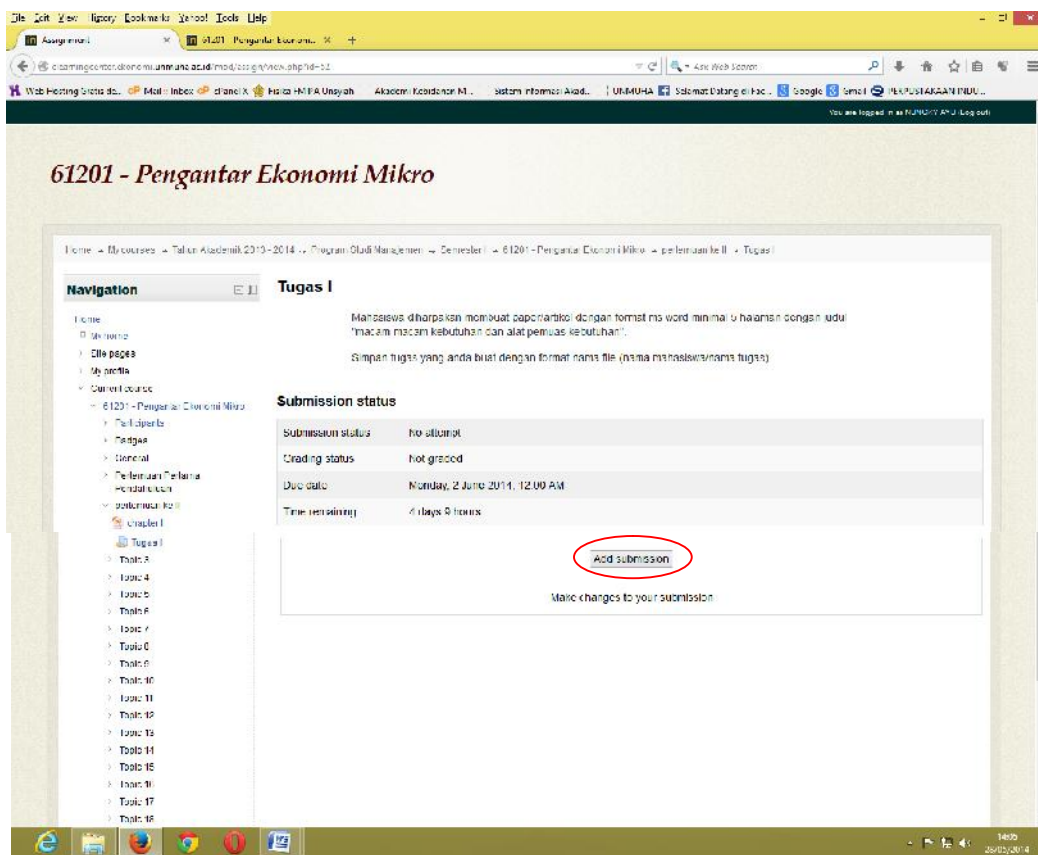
File Edit View History Bookmarks Yahoo! Tools Help

Assignment × 61201 - Pengantar Ekonomi... × +

elearningcenter.ekonomi.unmuha.ac.id/mod/assign/view.php?id=52

Ask Web Search

Web Hosting Gratis da... Mail - Inbox cPanel X Fisika FMIPA Unsyiah Akademi Keuangan M... Sistem Informasi Akad... UNMUHA Selamat Datang di Fac... Google Gmail PERPUSTAKAAN INDU...

You are logged in as NURCHY AHS (Log out)

61201 - Pengantar Ekonomi Mikro

Home ► My courses ► Tahun Akademik 2013 - 2014 ► Program Studi Manajemen ► Semester I ► 61201 - Pengantar Ekonomi Mikro ► pertemuan ke II ► Tugas I

Navigation

Home
My home
Site pages
My profile
Current course
61201 - Pengantar Ekonomi Mikro
Participants
Badges
General
Pertemuan Pertama Pendahuluan
pertemuan ke II
chapter I
Tugas I
Topic 3
Topic 4
Topic 5
Topic 6
Topic 7
Topic 8
Topic 9
Topic 10
Topic 11
Topic 12
Topic 13
Topic 14
Topic 15
Topic 16
Topic 17
Topic 18

Tugas I

Mahasiswa diharapkan membuat paper/artikel dengan format ms word minimal 5 halaman dengan judul "macam macam kebutuhan dan alat pemuas kebutuhan".

Simpan tugas yang anda buat dengan format nama file (nama mahasiswa/nama tugas)

Submission status

| Submission status | No attempt |
|---|---|
| Grading status | Not graded |
| Due date | Monday, 2 June 2014, 12:00 AM |
| Time remaining | 4 days 9 hours |

Add submission

Make changes to your submission

14:55
28/05/2014